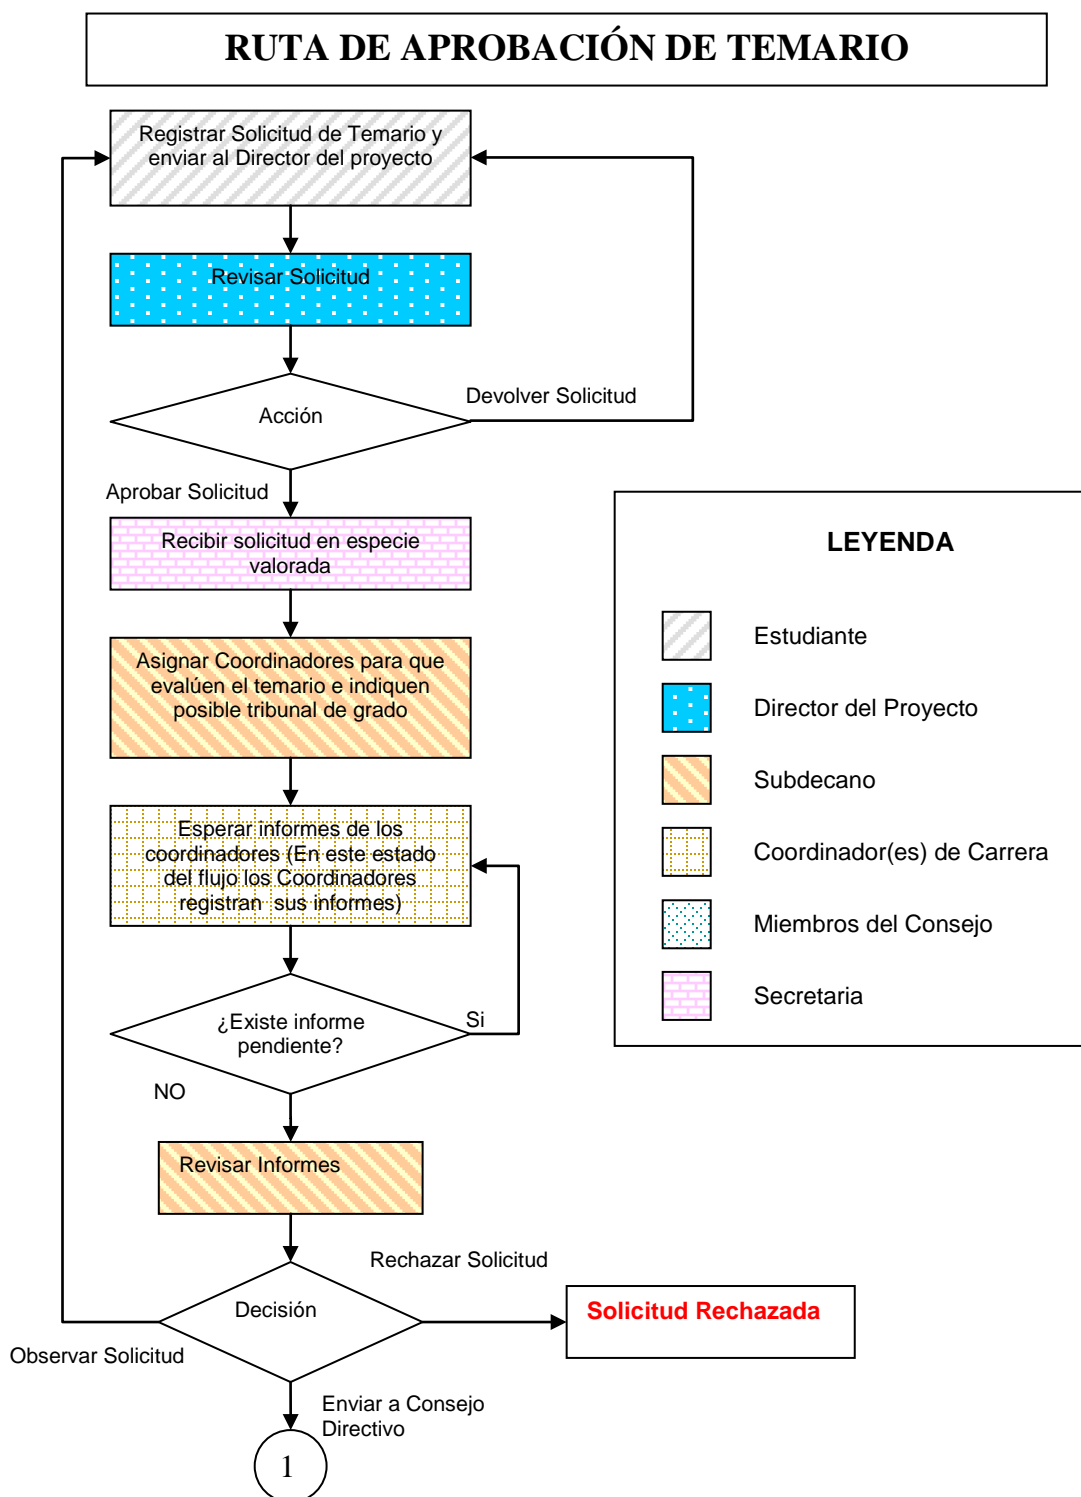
RUTA DE APROBACIÓN DE TEMARIO

Registrar Solicitud de Temario y enviar al Director del proyecto

Revisar Solicitud

Acción

Devolver Solicitud

Aprobar Solicitud

Recibir solicitud en especie valorada

Asignar Coordinadores para que evalúen el temario e indiquen posible tribunal de grado

Esperar informes de los coordinadores (En este estado del flujo los Coordinadores registran sus informes)

¿Existe informe pendiente?

Si

NO

Revisar Informes

Rechazar Solicitud

Decisión

Solicitud Rechazada

Observar Solicitud

Enviar a Consejo Directivo

1

LEYENDA

Estudiante

Director del Proyecto

Subdecano

Coordinador(es) de Carrera

Miembros del Consejo

Secretaria